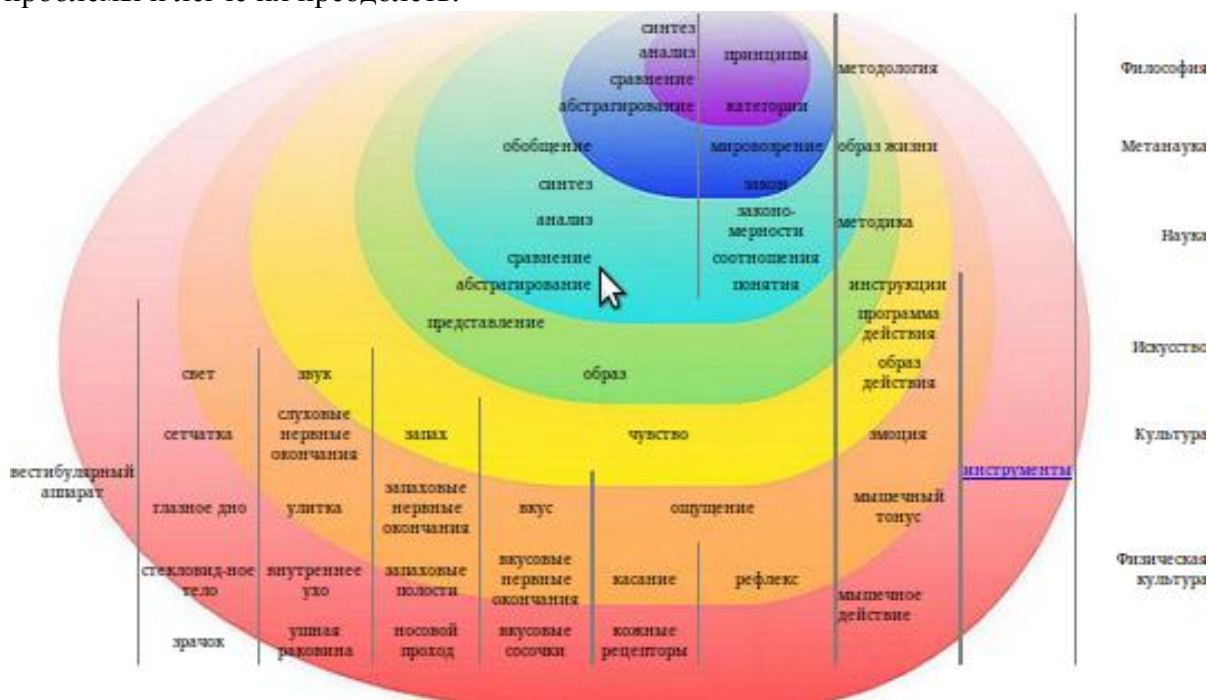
синтез
анализ
сравнение
абстрагирование
принципы
категории
методология
Философия

обобщение
мировоззрение
образ жизни
Метанаука

синтез
закон
анализ
законо-мерности
методика
Наука
сравнение
соотношения
абстрагирование
понятия
инструкции

представление
программа действия
Искусство

свет
звук
образ
образ действия

сетчатка
слуховые нервные окончания
запах
чувство
эмоция
Культура

вестибулярный аппарат
инструменты

глазное дно
улитка
запаховые нервные окончания
вкус
ощущение
мышечный тонус

стекловид-ное тело
внутреннее ухо
запаховые полости
вкусовые нервные окончания
касание
рефлекс
мышечное действие
Физическая культура

зрачок
ушная раковина
носовой проход
вкусовые сосочки
кожные рецепторы